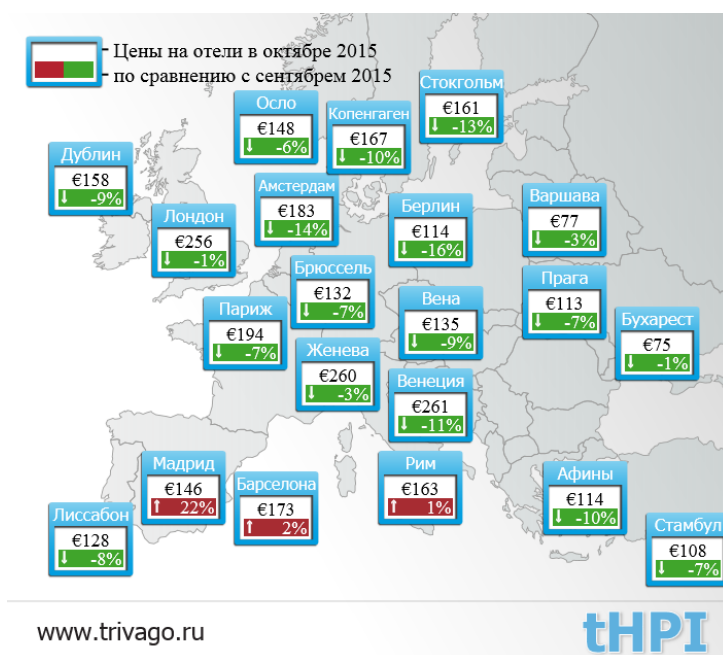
Цены на отели в октябре 2015
по сравнению с сентябрем 2015

Осло
€148
-6%

Копенгаген
€167
-10%

Стокгольм
€161
-13%

Дублин
€158
-9%

Амстердам
€183
-14%

Берлин
€114
-16%

Варшава
€77
-3%

Лондон
€256
-1%

Брюссель
€132
-7%

Прага
€113
-7%

Париж
€194
-7%

Вена
€135
-9%

Бухарест
€75
-1%

Женева
€260
-3%

Венеция
€261
-11%

Мадрид
€146
22%

Барселона
€173
2%

Рим
€163
1%

Афины
€114
-10%

Лиссабон
€128
-8%

Стамбул
€108
-7%

www.trivago.ru

tHPI